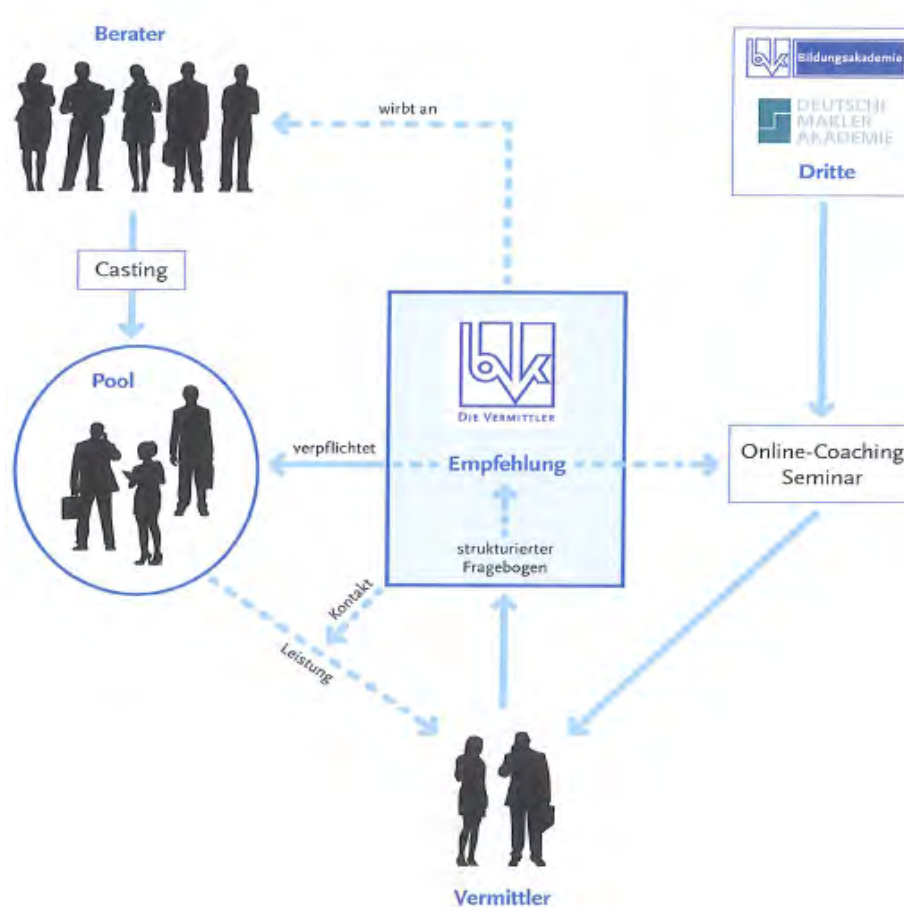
Berater

wirbt an

Bildungsakademie

DEUTSCHE MAKLER AKADEMIE

Dritte

Casting

Pool

DIE VERMITTLER

verpflichtet

Empfehlung

Online-Coaching Seminar

strukturierter Fragebogen

Kontakt

Leistung

Vermittler